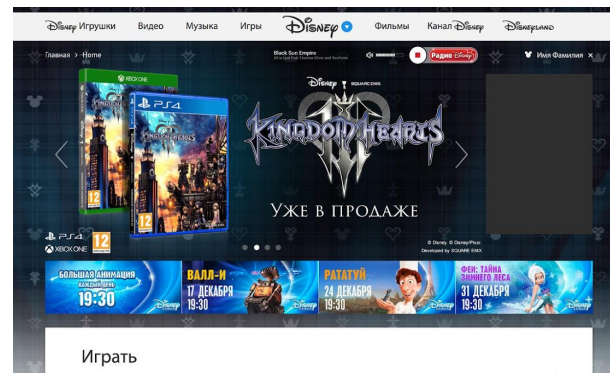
Disney Игрушки Видео Музыка Игры Disney Фильмы Канал Disney Disneyland

Главная > Home

Black Sun Empire

Радио Disney

Имя Фамилия

XBOX ONE

PS4

Disney SQUARE ENIX

KINGDOM HEARTS III

УЖЕ В ПРОДАЖЕ

12

PS4

XBOX ONE

12

© Disney © Disney/Pixar
Developed by SQUARE ENIX

БОЛЬШАЯ АНИМАЦИЯ КАЖДЫЙ ДЕНЬ 19:30 Disney

ВАЛЛ-И 17 ДЕКАБРЯ 19:30 Disney

РАТАТУЙ 24 ДЕКАБРЯ 19:30 Disney

ФЕИ: ТАЙНА ЗИМНЕГО ЛЕСА 31 ДЕКАБРЯ 19:30 Disney

Играть